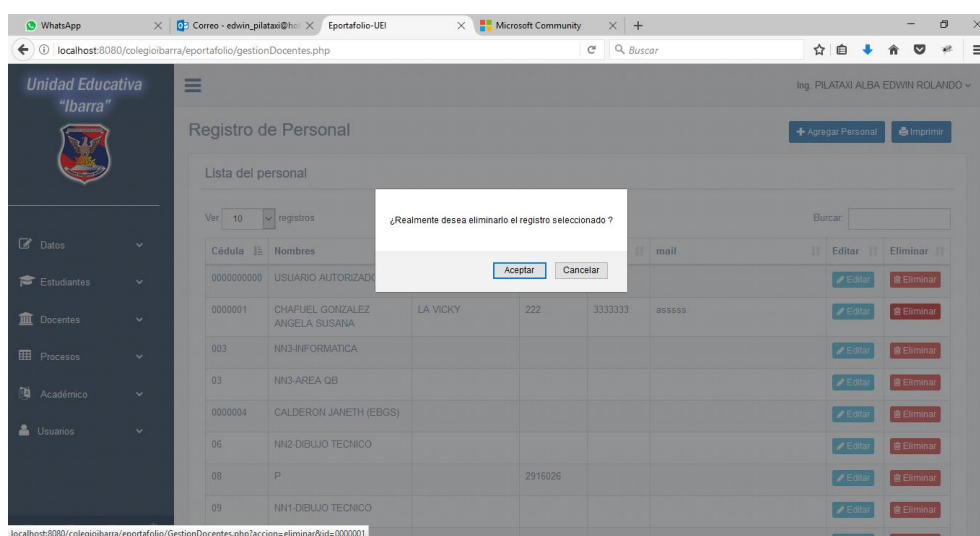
WhatsApp × Correo - edwin_pilataxi@ho × Eportafolio-UEI × Microsoft Community × +

localhost:8080/colegioibarra/eportafolio/gestionDocentes.php

Buscar

Unidad Educativa "Ibarra"

Ing. PILATAXI ALBA EDWIN ROLANDO

Registro de Personal

Agregar Personal Imprimir

Lista del personal

Ver 10 registros

Burcar:

¿Realmente desea eliminarlo el registro seleccionado ?

Aceptar Cancelar

Datos
Estudiantes
Docentes
Procesos
Académico
Usuarios

| Cédula | Nombres | | | | mail | Editar | Eliminar |
|---|---|---|---|---|---|---|---|
| 0000000000 | USUARIO AUTORIZADO | | | | | Editar | Eliminar |
| 0000001 | CHAFUEL GONZALEZ ANGELA SUSANA | LA VICKY | 222 | 3333333 | asssss | Editar | Eliminar |
| 003 | NN3-INFORMATICA | | | | | Editar | Eliminar |
| 03 | NN3-AREA QB | | | | | Editar | Eliminar |
| 0000004 | CALDERON JANETH (EBGS) | | | | | Editar | Eliminar |
| 06 | NN2-DIBUJO TECNICO | | | | | Editar | Eliminar |
| 08 | P | | 2916026 | | | Editar | Eliminar |
| 09 | NN1-DIBUJO TECNICO | | | | | Editar | Eliminar |

localhost:8080/colegioibarra/eportafolio/GestionDocentes.php?accion=eliminar&id=0000001